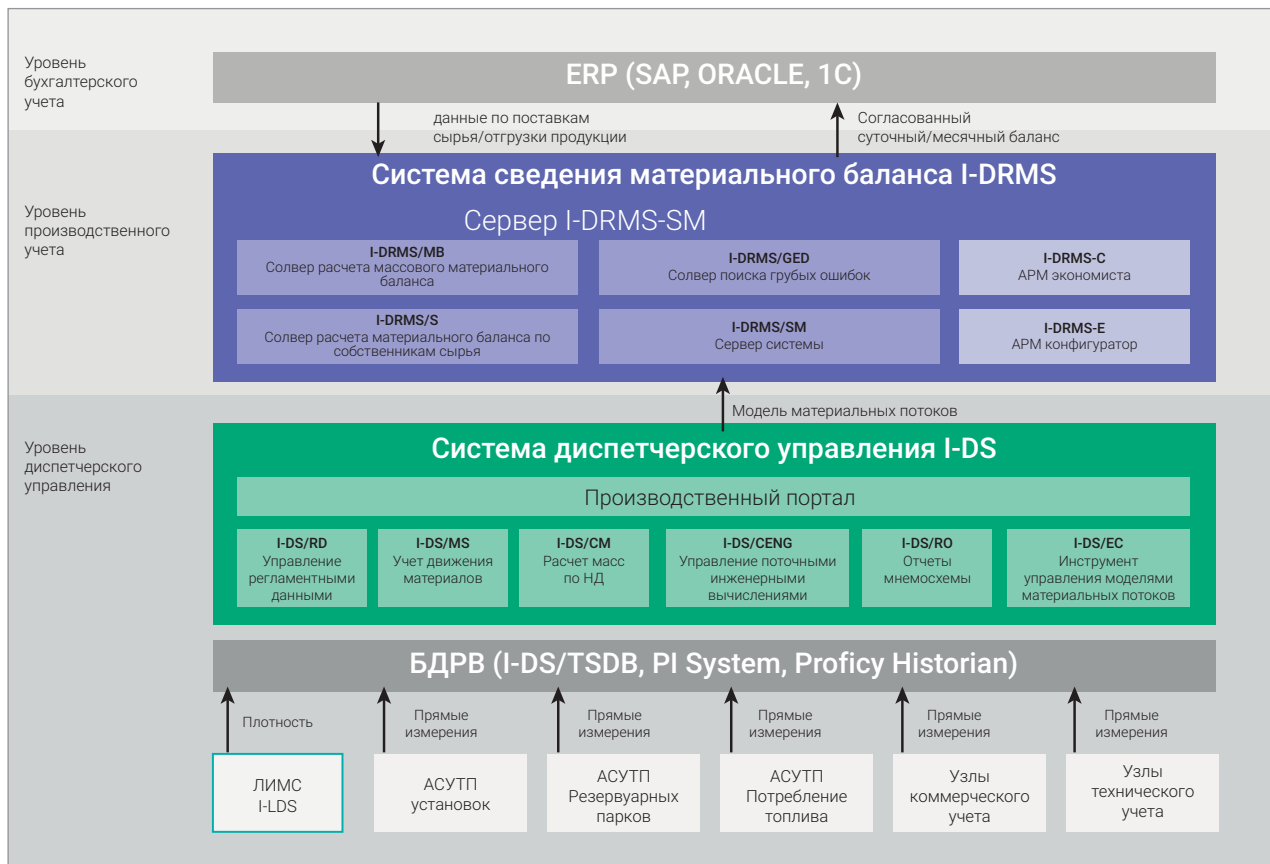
Уровень бухгалтерского учета

ERP (SAP, ORACLE, 1C)

данные по поставкам сырья/отгрузки продукции

Согласованный суточный/месячный баланс

Уровень производственного учета

Система сведения материального баланса I-DRMS

Сервер I-DRMS-SM

I-DRMS/MB
Солвер расчета массового материального баланса

I-DRMS/GED
Солвер поиска грубых ошибок

I-DRMS-C
АРМ экономиста

I-DRMS/S
Солвер расчета материального баланса по собственникам сырья

I-DRMS/SM
Сервер системы

I-DRMS-E
АРМ конфигуратор

Модель материальных потоков

Уровень диспетчерского управления

Система диспетчерского управления I-DS

Производственный портал

I-DS/RD
Управление регламентными данными

I-DS/MS
Учет движения материалов

I-DS/CM
Расчет масс по НД

I-DS/CENG
Управление поточными инженерными вычислениями

I-DS/RO
Отчеты мнемосхемы

I-DS/EC
Инструмент управления моделями материальных потоков

БДРВ (I-DS/TSDB, PI System, Proficy Historian)

Плотность

Прямые измерения

Прямые измерения

Прямые измерения

Прямые измерения

Прямые измерения

ЛИМС
I-LDS

АСУТП установок

АСУТП Резервуарных парков

АСУТП Потребление топлива

Узлы коммерческого учета

Узлы технического учета